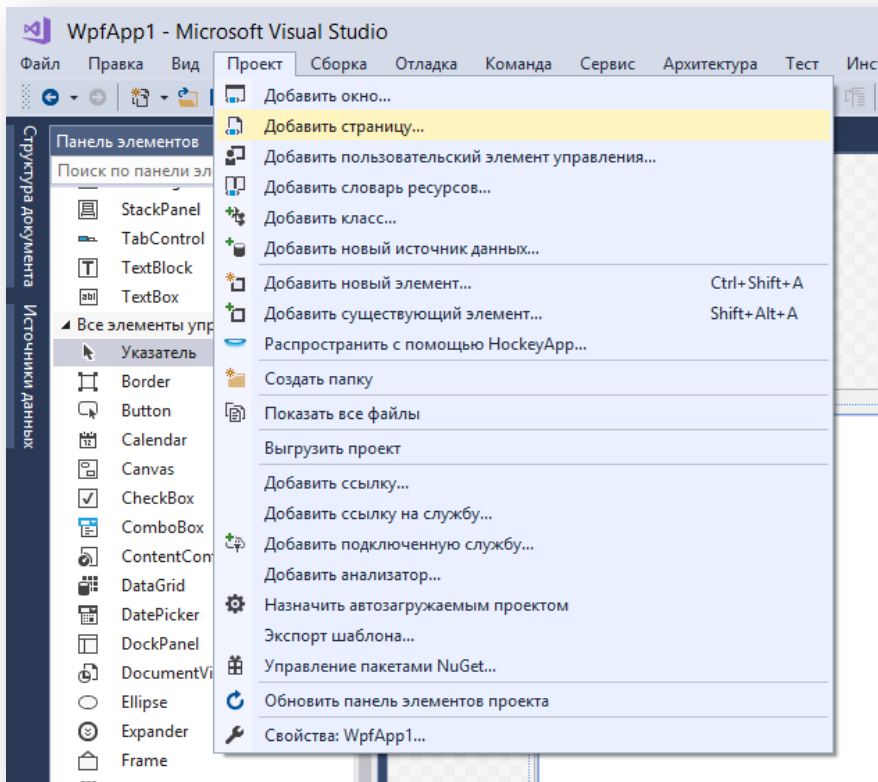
WpfApp1 - Microsoft Visual Studio

Файл Правка Вид Проект Сборка Отладка Команда Сервис Архитектура Тест Инс

Структура документа

Источники данных

Панель элементов

Поиск по панели эл

StackPanel
TabControl
TextBlock
TextBox
Все элементы упр
Указатель
Border
Button
Calendar
Canvas
CheckBox
ComboBox
ContentCont
DataGrid
DatePicker
DockPanel
DocumentVi
Ellipse
Expander
Frame

Добавить окно...
Добавить страницу...
Добавить пользовательский элемент управления...
Добавить словарь ресурсов...
Добавить класс...
Добавить новый источник данных...
Добавить новый элемент... Ctrl+Shift+A
Добавить существующий элемент... Shift+Alt+A
Распространить с помощью HockeyApp...
Создать папку
Показать все файлы
Выгрузить проект
Добавить ссылку...
Добавить ссылку на службу...
Добавить подключенную службу...
Добавить анализатор...
Назначить автозагружаемым проектом
Экспорт шаблона...
Управление пакетами NuGet...
Обновить панель элементов проекта
Свойства: WpfApp1...